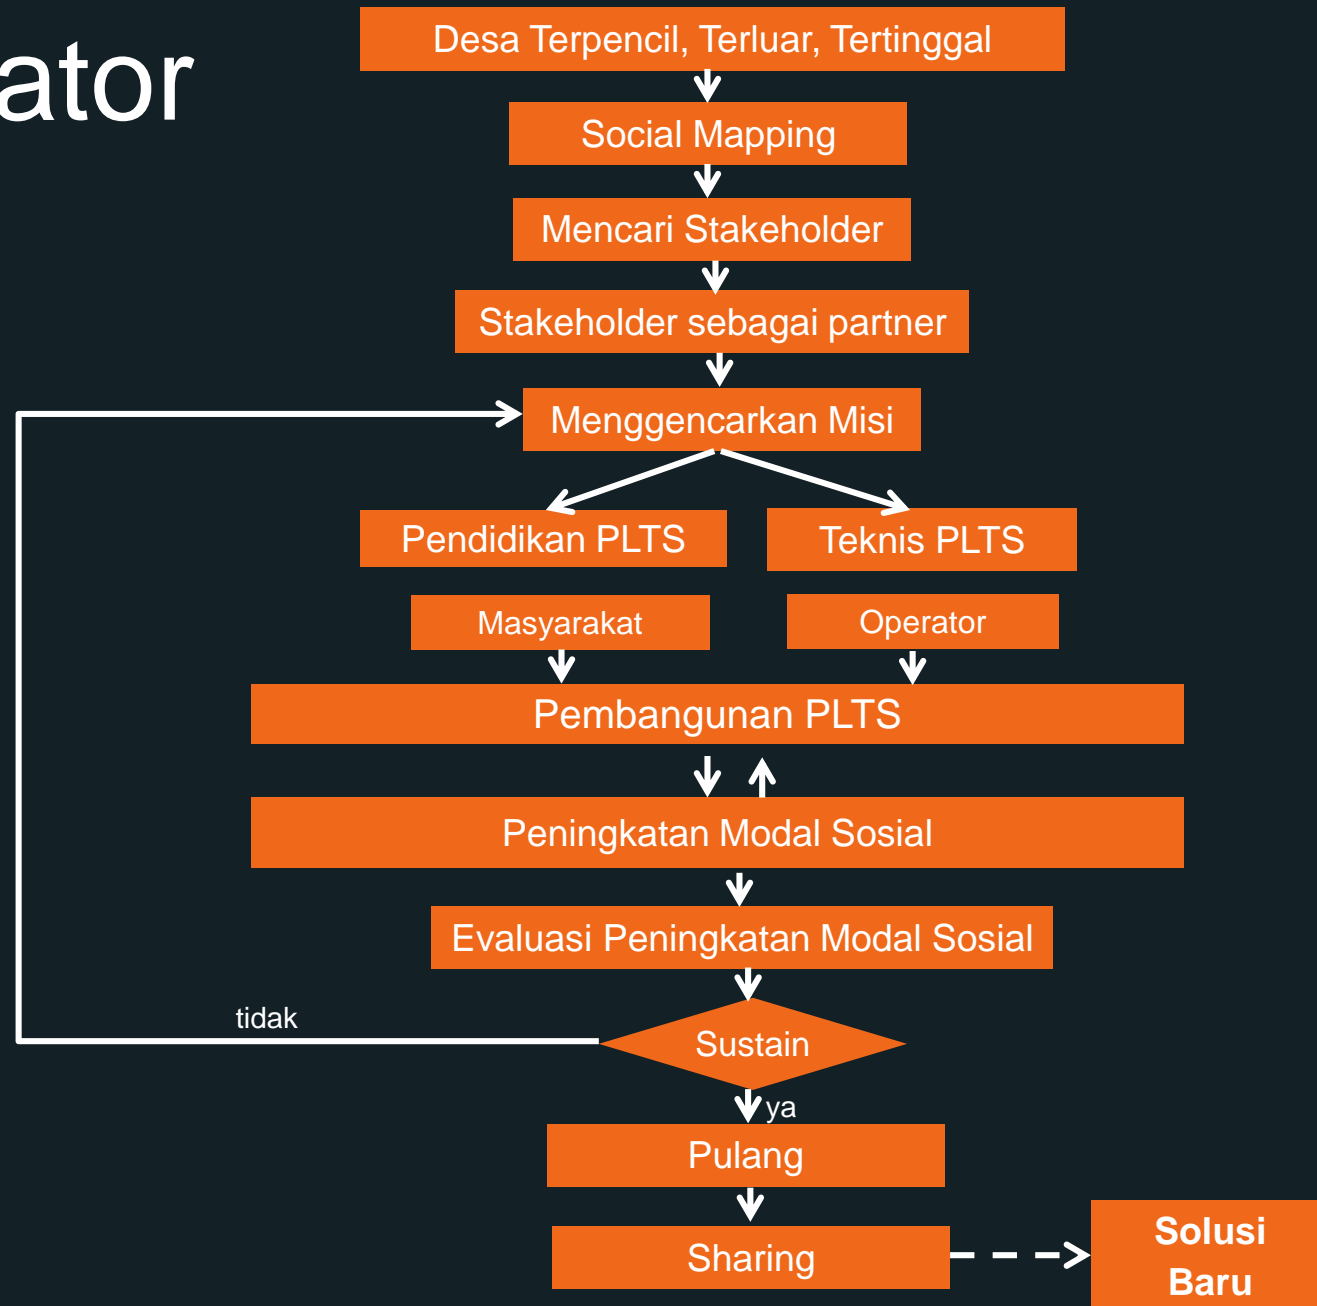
ator

Desa Terpencil, Terluar, Tertinggal

Social Mapping

Mencari Stakeholder

Stakeholder sebagai partner

Menggencarkan Misi

Pendidikan PLTS

Teknis PLTS

Masyarakat

Operator

Pembangunan PLTS

Peningkatan Modal Sosial

Evaluasi Peningkatan Modal Sosial

tidak

Sustain

ya

Pulang

Sharing

Solusi Baru